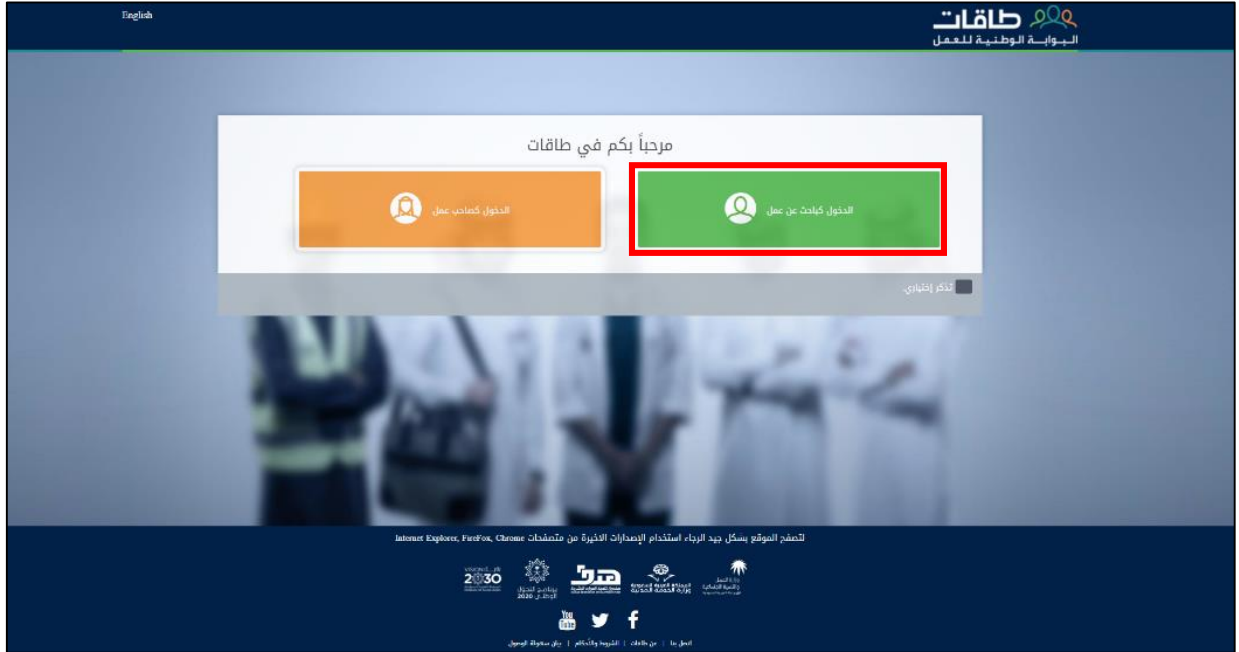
English

طاقات
البوابة الوطنية للعمل

مرحباً بكم في طاقات

الدخول كباحث عن عمل

الدخول كصاحب عمل

تذكر إختياري.

لتصفح الموقع بشكل جيد الرجاء استخدام الإصدارات الاخيرة من متصفحات Internet Explorer, FireFox, Chrome

2030

برنامج التحول الوطني 2020

هدف

وزارة الخدمة المدنية

وزارة العمل والتنمية الاجتماعية

You Tube

اتصل بنا | عن طاقات | الشروط والأحكام | بيان سهولة الوصول